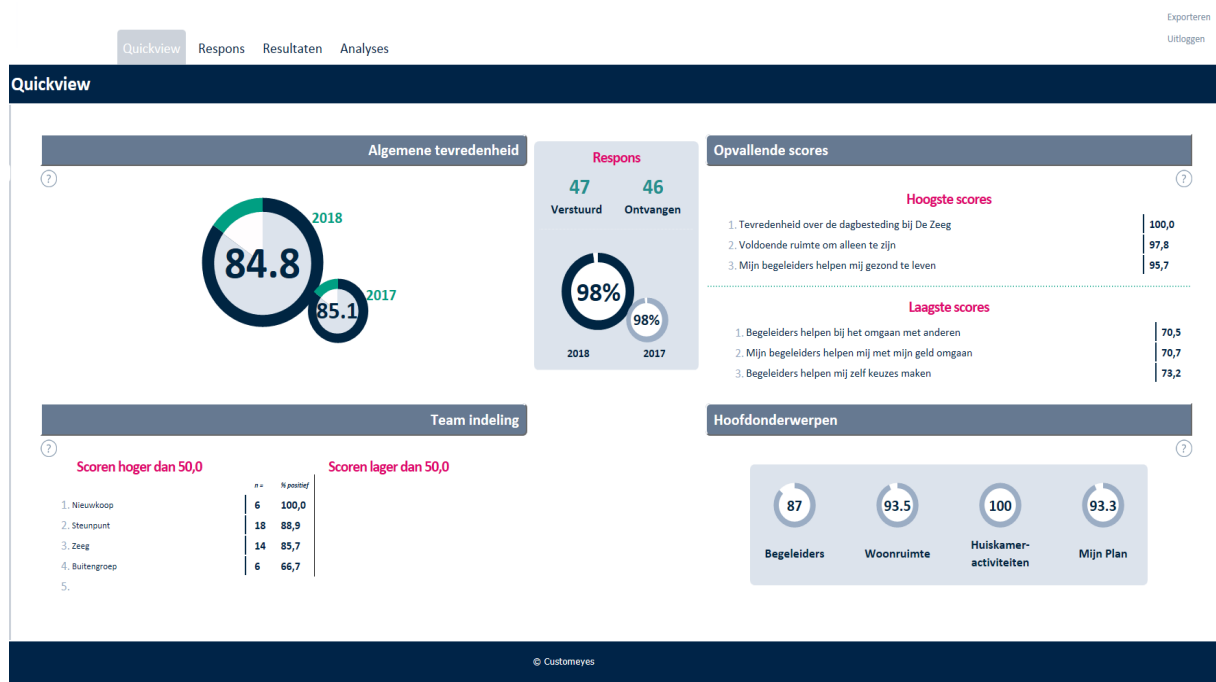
Exporteren
Uitloggen

Quickview Respons Resultaten Analyses

Quickview

Algemene tevredenheid

?

84.8
2018
85.1
2017

Respons

47
Verstuurd

46
Ontvangen

98%
98%
2018
2017

Opvallende scores

?

Hoogste scores

| | |
|---|---|
| 1. Tevredenheid over de dagbesteding bij De Zeeg | 100,0 |
| 2. Voldoende ruimte om alleen te zijn | 97,8 |
| 3. Mijn begeleiders helpen mij gezond te leven | 95,7 |

Laagste scores

| | |
|---|---|
| 1. Begeleiders helpen bij het omgaan met anderen | 70,5 |
| 2. Mijn begeleiders helpen mij met mijn geld omgaan | 70,7 |
| 3. Begeleiders helpen mij zelf keuzes maken | 73,2 |

Team indeling

?

Scoren hoger dan 50,0

| | n = | % positief |
|---|---|---|
| 1. Nieuwkoop | 6 | 100,0 |
| 2. Steunpunt | 18 | 88,9 |
| 3. Zeeg | 14 | 85,7 |
| 4. Buitengroep | 6 | 66,7 |
| 5. | | |

Scoren lager dan 50,0

Hoofdonderwerpen

?

87
Begeleiders

93.5
Woonruimte

100
Huiskamer-activiteiten

93.3
Mijn Plan

© Customeyes